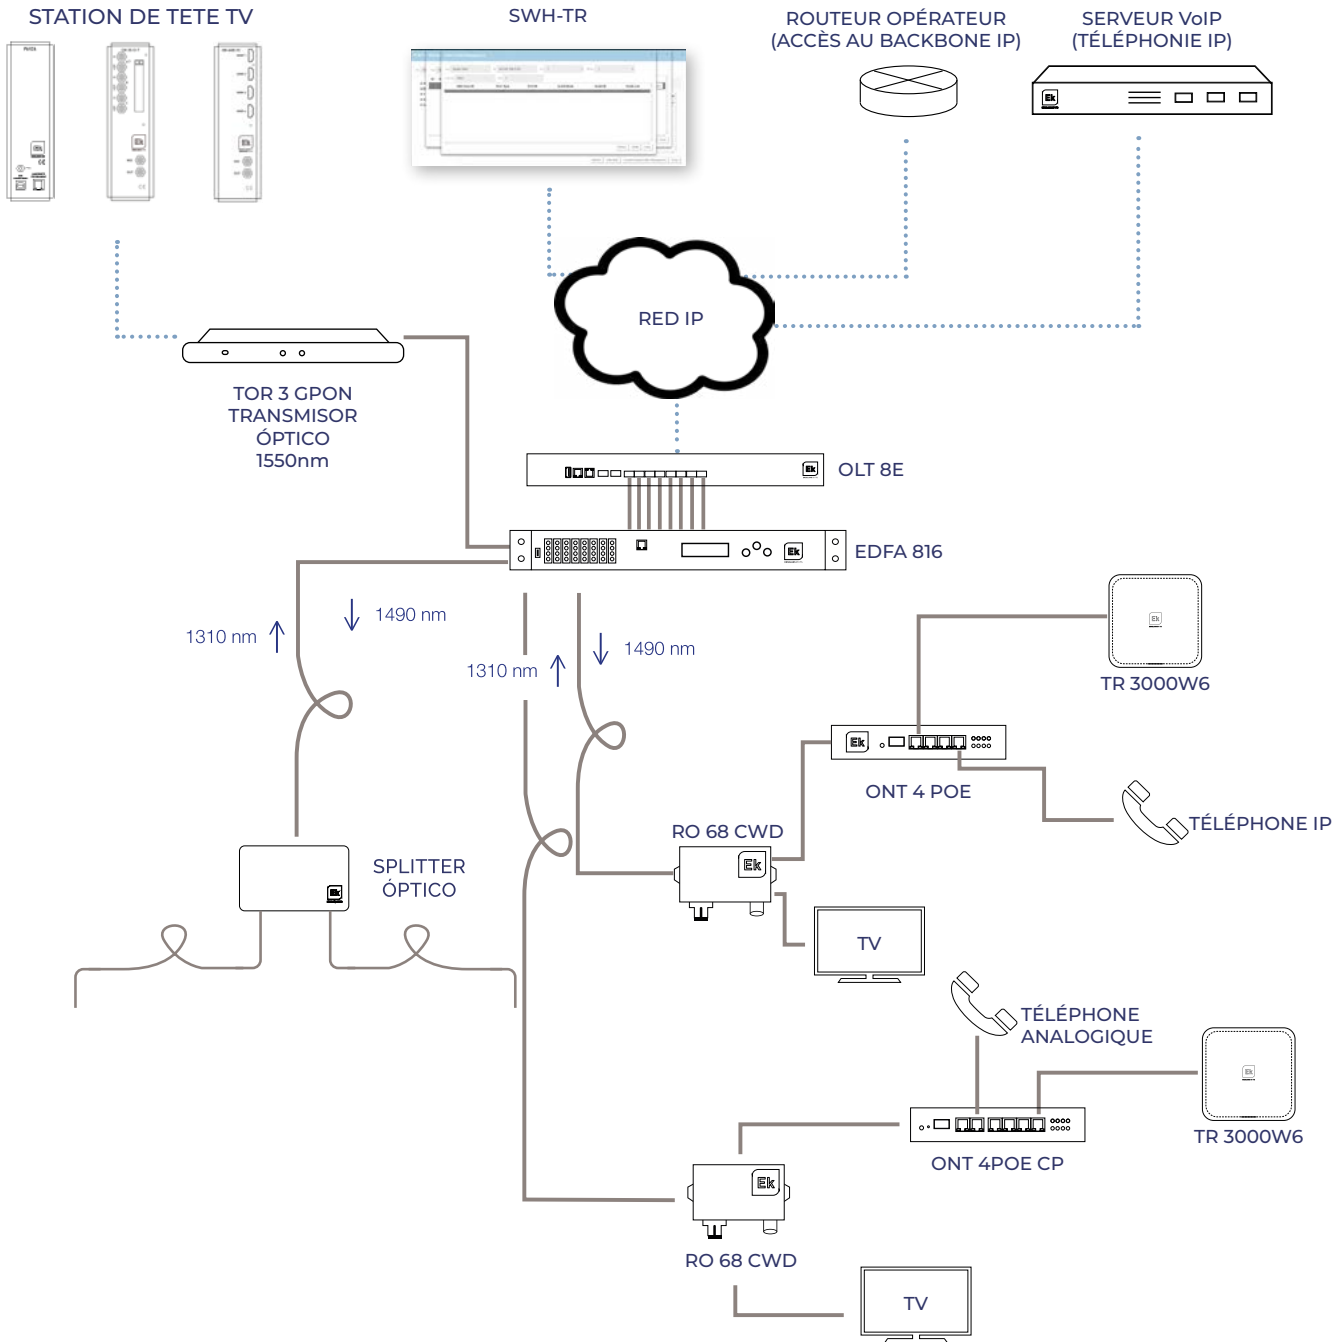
STATION DE TETE TV

SWH-TR

ROUTEUR OPÉRATEUR (ACCÈS AU BACKBONE IP)

SERVEUR VoIP (TÉLÉPHONIE IP)

RED IP

TOR 3 GPON TRANSMISOR ÓPTICO 1550nm

OLT 8E

EDFA 816

1310 nm

1490 nm

1310 nm

1490 nm

TR 3000W6

ONT 4 POE

TÉLÉPHONE IP

RO 68 CWD

SPLITTER ÓPTICO

TV

TÉLÉPHONE ANALOGIQUE

TR 3000W6

ONT 4POE CP

RO 68 CWD

TV